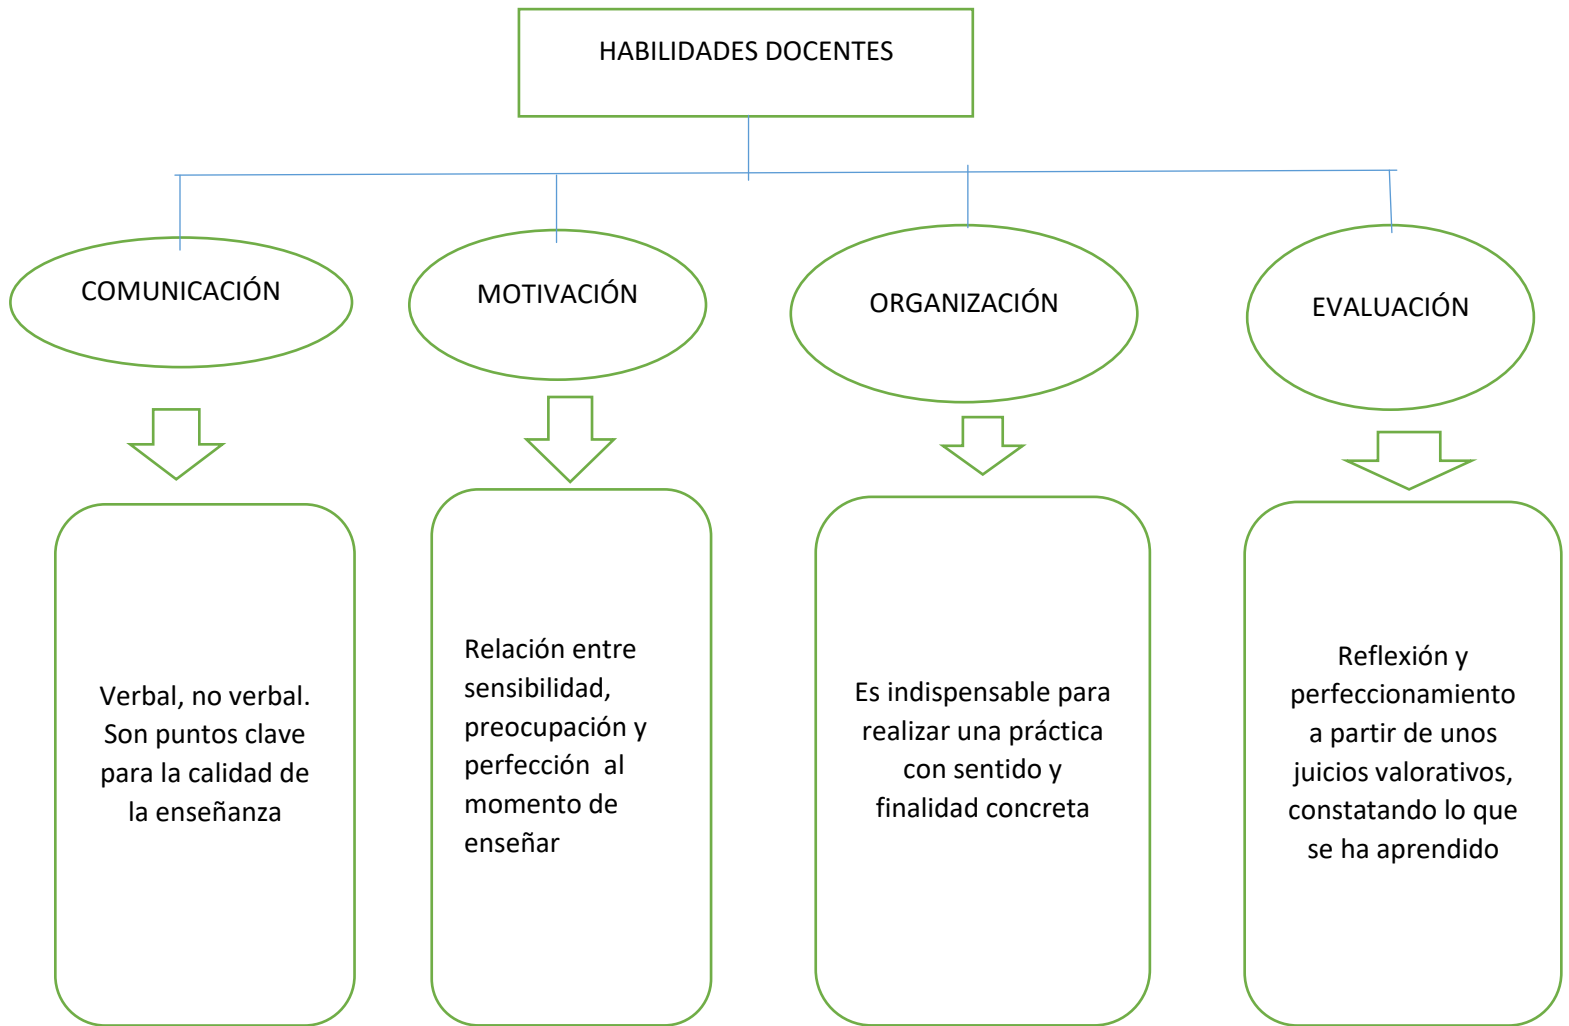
HABILIDADES DOCENTES

COMUNICACIÓN

MOTIVACIÓN

ORGANIZACIÓN

EVALUACIÓN

Verbal, no verbal. Son puntos clave para la calidad de la enseñanza

Relación entre sensibilidad, preocupación y perfección al momento de enseñar

Es indispensable para realizar una práctica con sentido y finalidad concreta

Reflexión y perfeccionamiento a partir de unos juicios valorativos, constatando lo que se ha aprendido